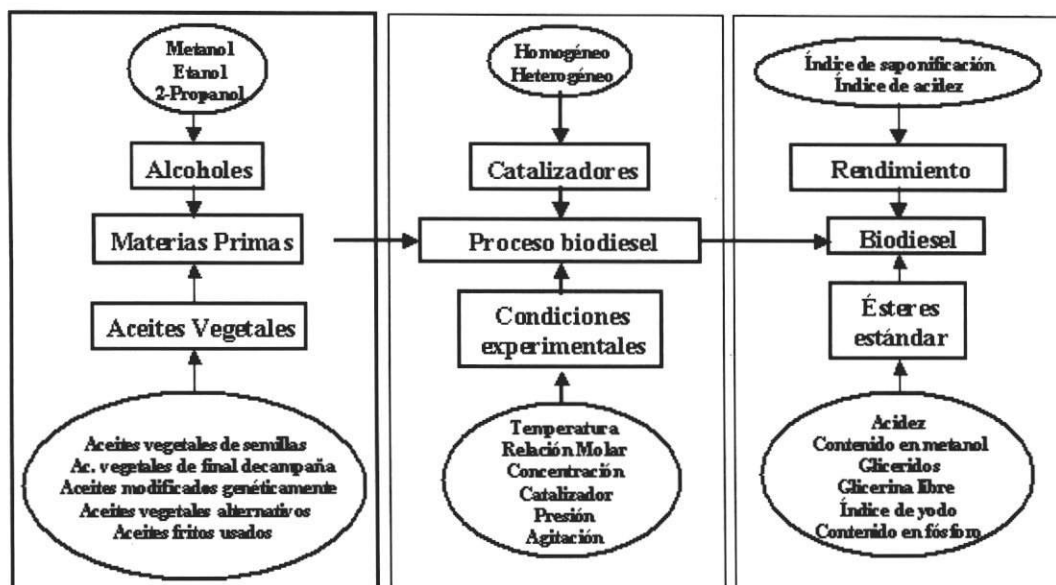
Metanol
Etanol
2-Propanol

Alcoholes

Materias Primas

Aceites Vegetales

Aceites vegetales de semillas
Ac. vegetales de final decampaña
Aceites modificados genéticamente
Aceites vegetales alternativos
Aceites fritos usados

Homogéneo
Heterogéneo

Catalizadores

Proceso biodiesel

Condiciones experimentales

Temperatura
Relación Molar
Concentración
Catalizador
Presión
Agitación

Índice de saponificación
Índice de acidez

Rendimiento

Biodiesel

Ésteres estándar

Acidez
Contenido en metanol
Glicéridos
Glicerina libre
Índice de yodo
Contenido en fósforo